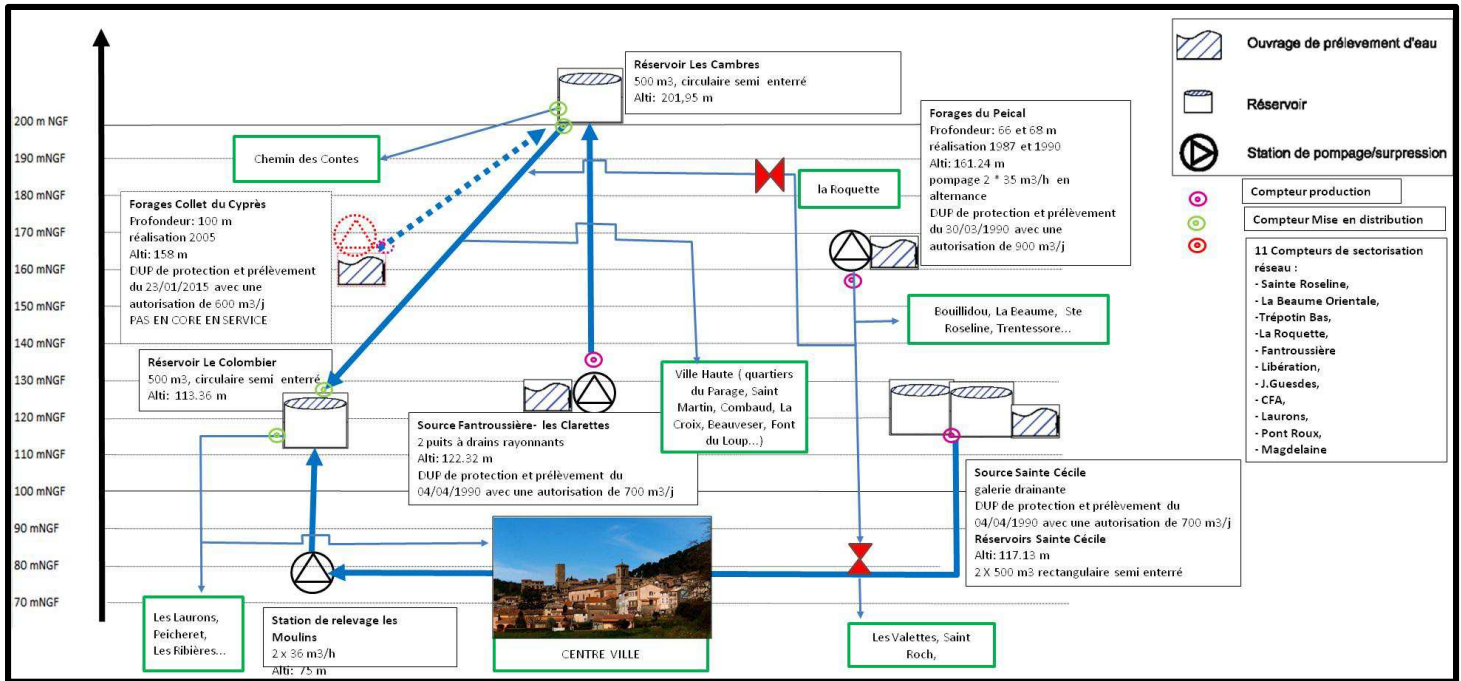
200 m NGF
190 mNGF
180 mNGF
170 mNGF
160 mNGF
150 mNGF
140 mNGF
130 mNGF
120 mNGF
110 mNGF
100 mNGF
90 mNGF
80 mNGF
70 mNGF

Réservoir Les Cambres
500 m3, circulaire semi enterré
Alti: 201,95 m

Chemin des Contes

Forages du Peical
Profondeur: 66 et 68 m
réalisation 1987 et 1990
Alti: 161.24 m
pompage 2 * 35 m3/h en alternance
DUP de protection et prélèvement du 30/03/1990 avec une autorisation de 900 m3/j

la Roquette

Forages Collet du Cyprès
Profondeur: 100 m
réalisation 2005
Alti: 158 m
DUP de protection et prélèvement du 23/01/2015 avec une autorisation de 600 m3/j
PAS EN CORE EN SERVICE

Bouillidou, La Beaume, Ste Roseline, Trentessore...

Réservoir Le Colombier
500 m3, circulaire semi enterré
Alti: 113.36 m

Ville Haute ( quartiers du Parage, Saint Martin, Combaud, La Croix, Beauveser, Font du Loup...)

Source Fantroussière- les Clarettes
2 puits à drains rayonnants
Alti: 122.32 m
DUP de protection et prélèvement du 04/04/1990 avec une autorisation de 700 m3/j

Source Sainte Cécile
galerie drainante
DUP de protection et prélèvement du 04/04/1990 avec une autorisation de 700 m3/j
Réservoirs Sainte Cécile
Alti: 117.13 m
2 X 500 m3 rectangulaire semi enterré

Les Laurons, Peicheret, Les Ribières...

Station de relevage les Moulins
2 x 36 m3/h
Alti: 75 m

CENTRE VILLE

Les Valettes, Saint Roch,

Ouvrage de prélevement d'eau
Réservoir
Station de pompage/surpression
Compteur production
Compteur Mise en distribution

11 Compteurs de sectorisation réseau :
- Sainte Roseline,
- La Beaume Orientale,
-Trépotin Bas,
-La Roquette,
- Fantroussière
- Libération,
- J.Guesdes,
- CFA,
- Laurons,
- Pont Roux,
- Magdelaine